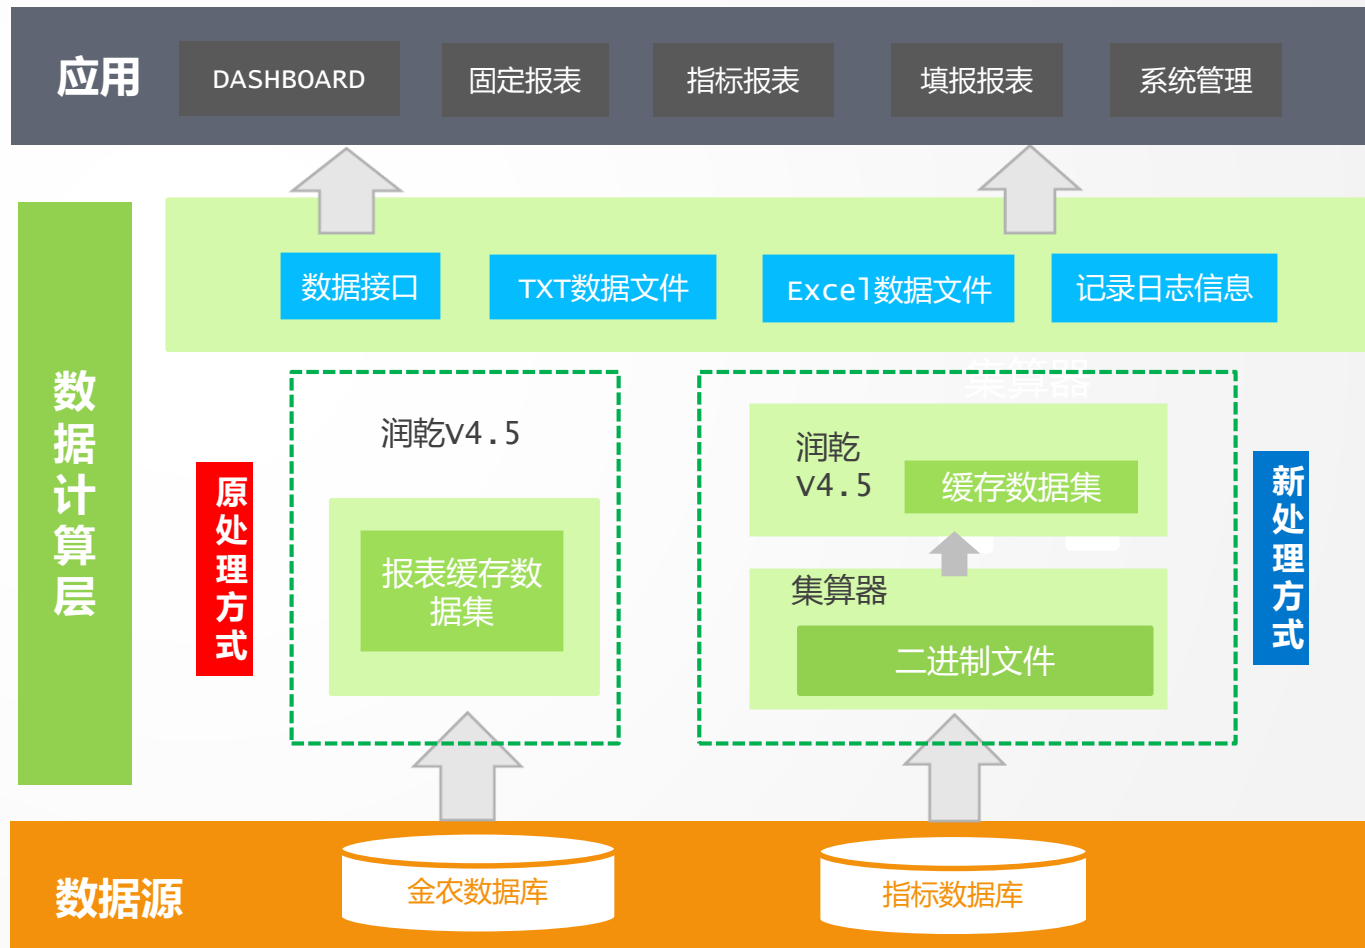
应用

DASHBOARD

固定报表

指标报表

填报报表

系统管理

数据计算层

数据接口

TXT数据文件

Excel数据文件

记录日志信息

集算器

原处理方式

润乾V4.5

报表缓存数据集

润乾
V4.5

缓存数据集

集算器

二进制文件

新处理方式

数据源

金农数据库

指标数据库